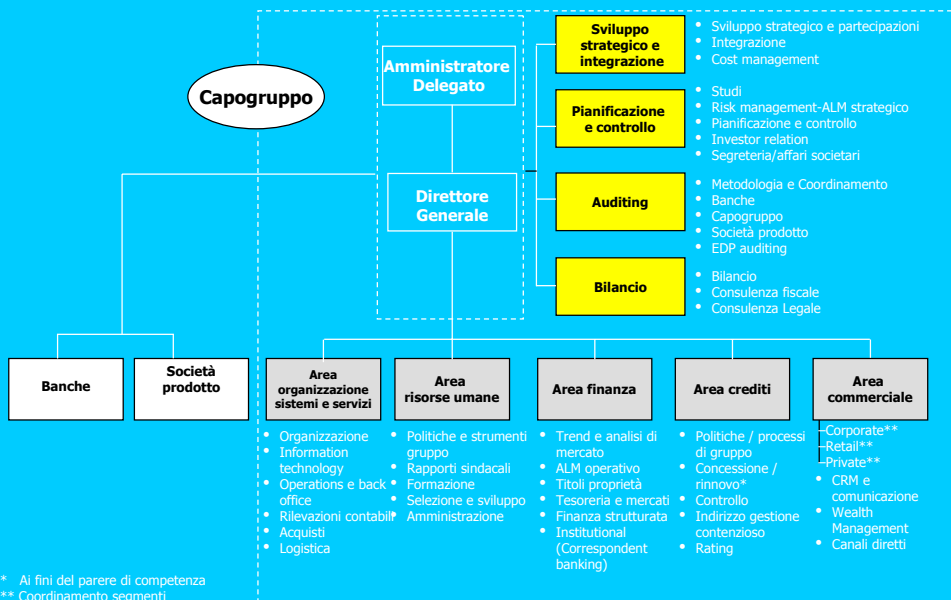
Capogruppo

Amministratore Delegato

Direttore Generale

Sviluppo strategico e integrazione

- Sviluppo strategico e partecipazioni
- Integrazione
- Cost management

Pianificazione e controllo

- Studi
- Risk management-ALM strategico
- Pianificazione e controllo
- Investor relation
- Segreteria/affari societari

Auditing

- Metodologia e Coordinamento
- Banche
- Capogruppo
- Società prodotto
- EDP auditing

Bilancio

- Bilancio
- Consulenza fiscale
- Consulenza Legale

Banche

Società prodotto

Area organizzazione sistemi e servizi

- Organizzazione
- Information technology
- Operations e back office
- Rilevazioni contabili
- Acquisti
- Logistica

Area risorse umane

- Politiche e strumenti gruppo
- Rapporti sindacali
- Formazione
- Selezione e sviluppo
- Amministrazione

Area finanza

- Trend e analisi di mercato
- ALM operativo
- Titoli proprietà
- Tesoreria e mercati
- Finanza strutturata
- Institutional (Correspondent banking)

Area crediti

- Politiche / processi di gruppo
- Concessione / rinnovo*
- Controllo
- Indirizzo gestione contenzioso
- Rating

Area commerciale

Corporate**
Retail**
Private**
- CRM e comunicazione
- Wealth Management
- Canali diretti

* Ai fini del parere di competenza
** Coordinamento segmenti